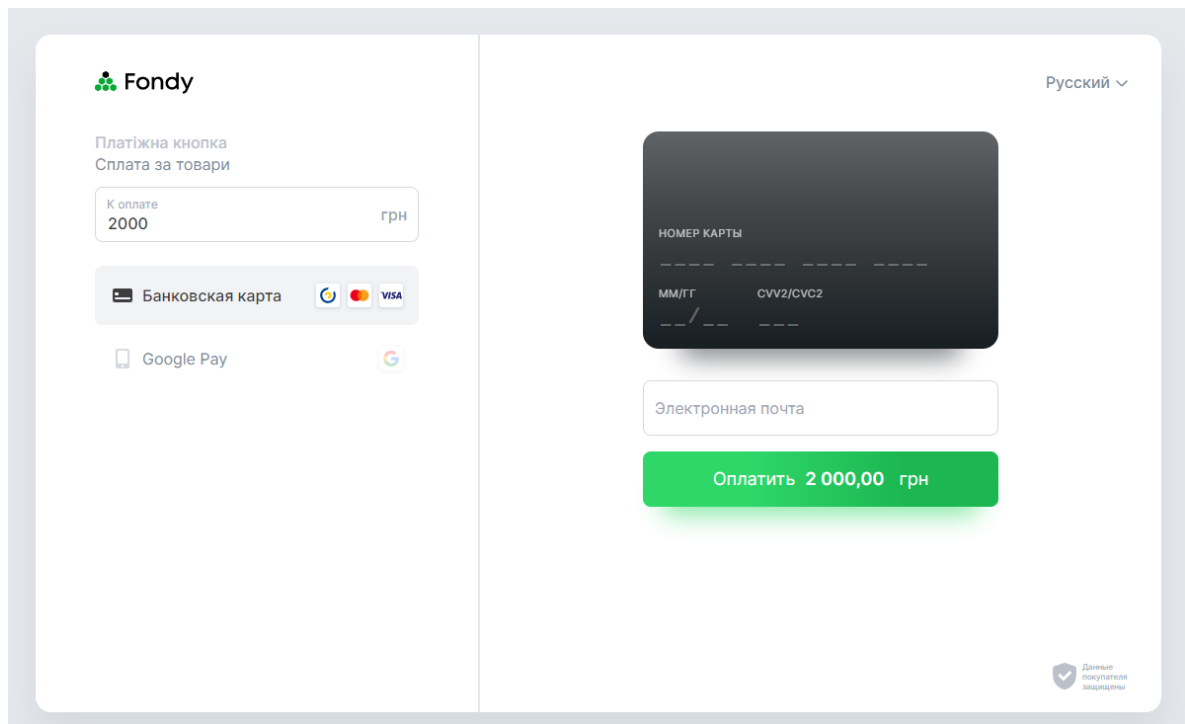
Fondy

Платіжна кнопка
Сплата за товари

К оплате
2000
грн

Банковская карта
VISA

Google Pay
G

Русский

НОМЕР КАРТЫ
____ ____ ____ ____
ММ/ГГ
__/__
CVV2/CVC2
___

Электронная почта

Оплатить 2 000,00 грн

Данные покупателя защищены